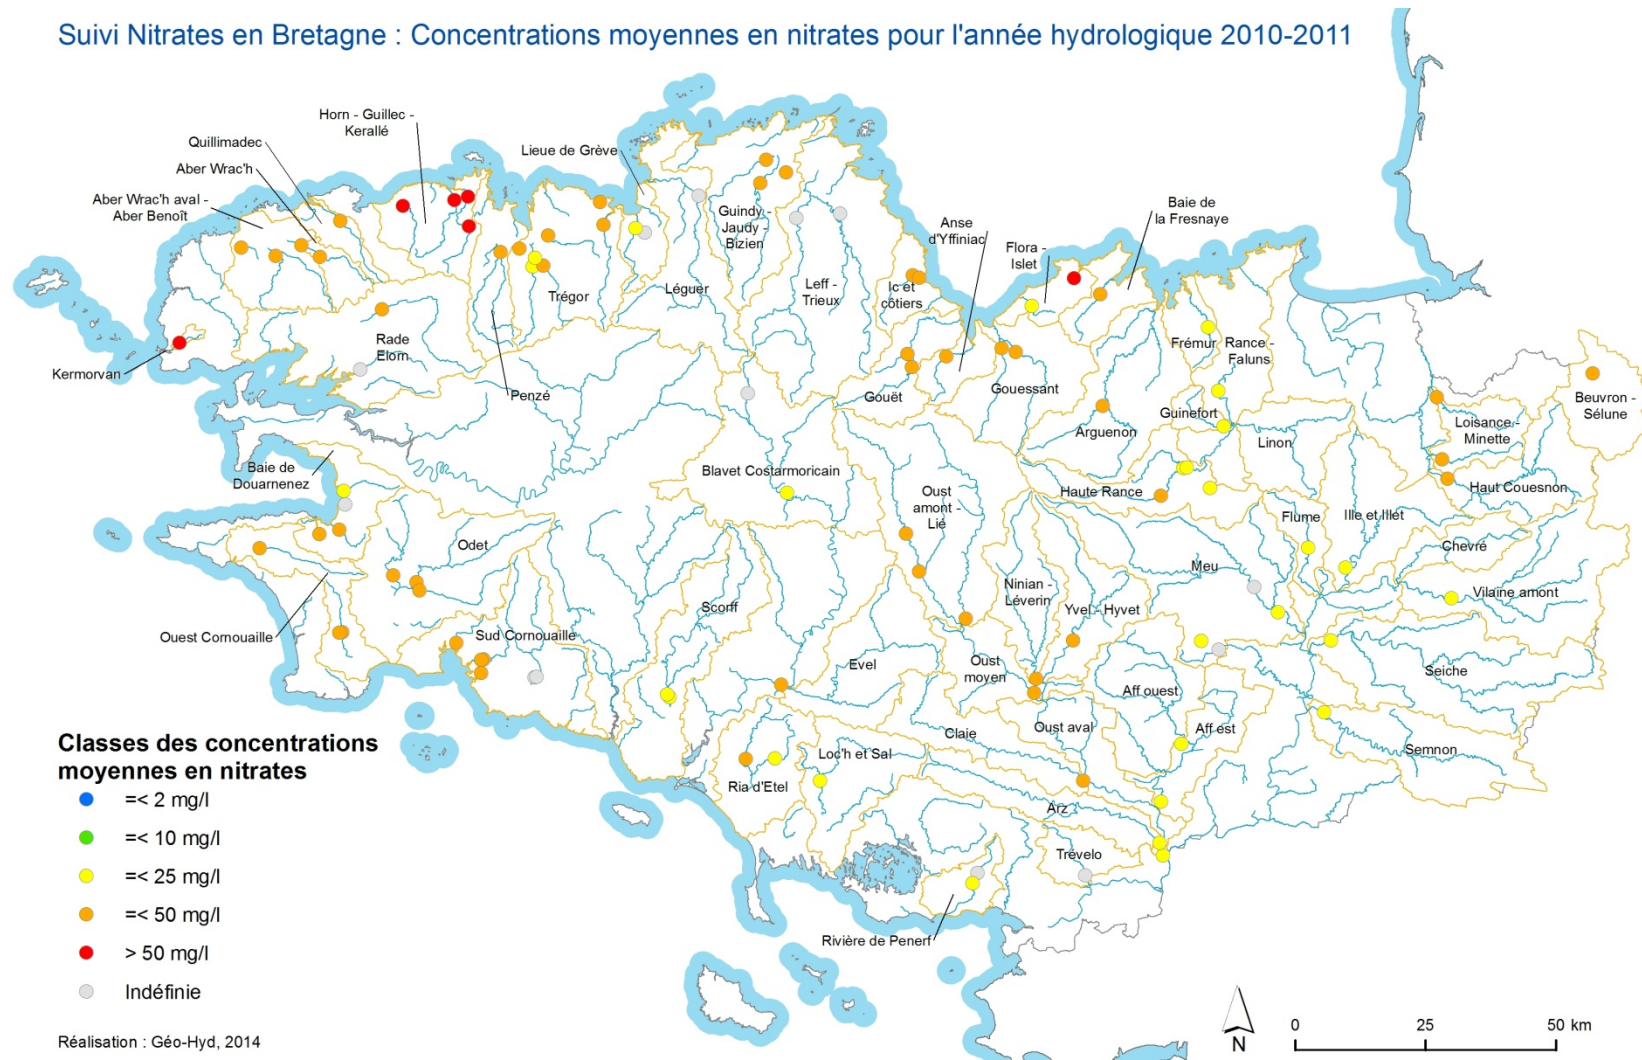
Suivi Nitrates en Bretagne : Concentrations moyennes en nitrates pour l'année hydrologique 2010-2011

Horn - Guillec - Kerallé
Quillimadec
Aber Wrac'h
Aber Wrac'h aval - Aber Benoît
Lieue de Grève
Guindy - Jaudy - Bizien
Anse d'Yffiniac
Baie de la Fresnaye
Flora - Islet
Trégor
Léguer
Leff - Trieux
Ic et côtiers
Kermorvan
Rade Elorn
Penzé
Gouët
Gouessant
Frémur
Rance - Faluns
Guinefort
Beuvron - Sélune
Arguenon
Linon
Loisance - Minette
Baie de Douarnenez
Blavet Costarmoricain
Oust amont - Lié
Haute Rance
Haut Couesnon
Flume
Ille et Illet
Odet
Chevré
Meu
Ninian - Léverin
Vilaine amont
Scorff
Yvel - Hyvet
Ouest Cornouaille
Sud Cornouaille
Evel
Oust moyen
Seiche
Aff ouest
Oust aval
Aff est
Claie
Loc'h et Sal
Semnon
Ria d'Etel
Arz
Trévelo
Rivière de Penerf

Classes des concentrations moyennes en nitrates
=< 2 mg/l
=< 10 mg/l
=< 25 mg/l
=< 50 mg/l
> 50 mg/l
Indéfinie

Réalisation : Géo-Hyd, 2014

N
0 25 50 km